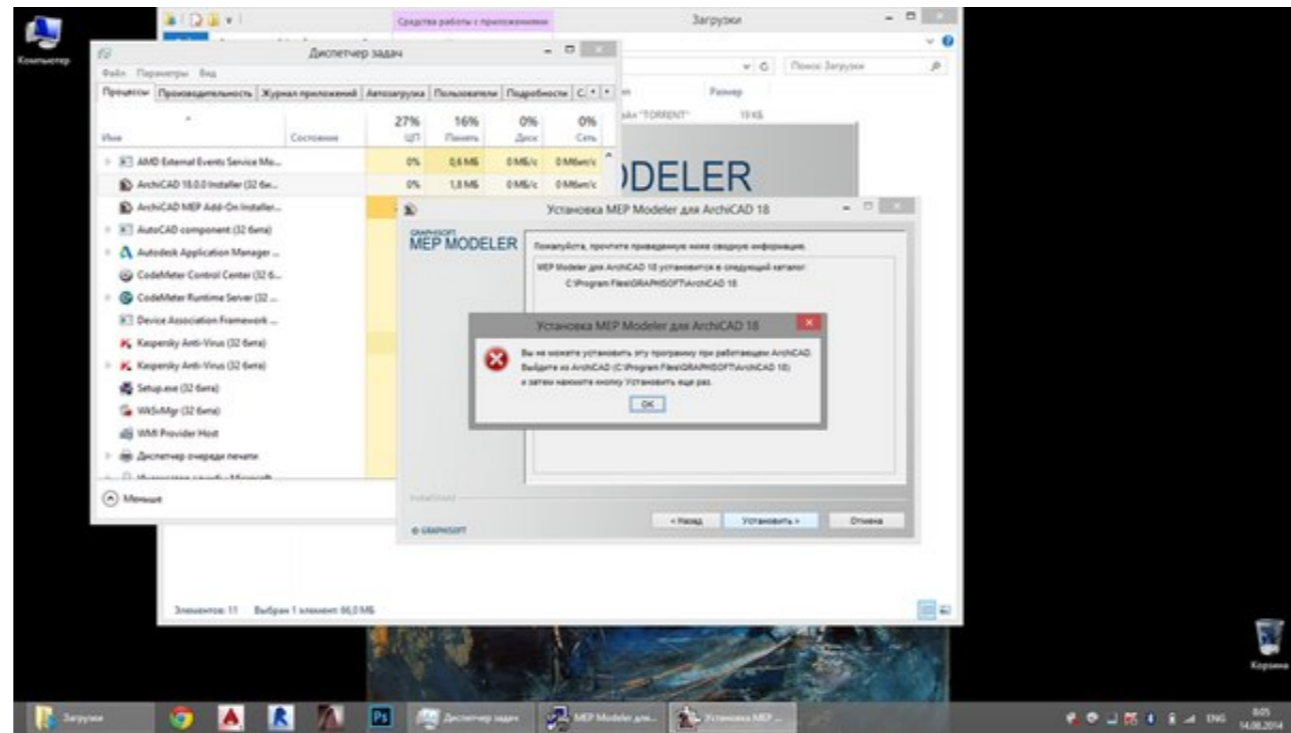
Компьютер

Средства работы с приложениями

Загрузки

Поиск: Загрузки

Размер

"TORRENT"

19 КБ

DELER

Диспетчер задач

Файл Параметры Вид

Процессы | Производительность | Журнал приложений | Автозагрузка | Пользователи | Подробности | С

| Имя | Состояние | 27% ЦП | 16% Память | 0% Диск | 0% Сеть |
|---|---|---|---|---|---|
| AMD External Events Service Mo... | | 0% | 0,6 МБ | 0 МБ/с | 0 Мбит/с |
| ArchiCAD 18.0.0 Installer (32 би... | | 0% | 1,8 МБ | 0 МБ/с | 0 Мбит/с |
| ArchiCAD MEP Add-On Installer... | | | | | |
| AutoCAD component (32 бита) | | | | | |
| Autodesk Application Manager ... | | | | | |
| CodeMeter Control Center (32 б... | | | | | |
| CodeMeter Runtime Server (32 ... | | | | | |
| Device Association Framework ... | | | | | |
| Kaspersky Anti-Virus (32 бита) | | | | | |
| Kaspersky Anti-Virus (32 бита) | | | | | |
| Setup.exe (32 бита) | | | | | |
| WASvMgr (32 бита) | | | | | |
| WMI Provider Host | | | | | |
| Диспетчер очереди печати | | | | | |

Меньше

Установка MEP Modeler для ArchiCAD 18

GRAPHISOFT
MEP MODELER

Пожалуйста, прочтите приведенную ниже сводную информацию.

MEP Modeler для ArchiCAD 18 установится в следующий каталог:
C:\Program Files\GRAPHISOFT\ArchiCAD 18

Установка MEP Modeler для ArchiCAD 18

Вы не можете установить эту программу при работающем ArchiCAD. Выйдите из ArchiCAD (C:\Program Files\GRAPHISOFT\ArchiCAD 18) и затем нажмите кнопку Установить еще раз.

OK

InstallShield

< Назад | Установить > | Отмена

© GRAPHISOFT

Элементов: 11 Выбран 1 элемент: 86,0 МБ

Корзина

Загрузки | Диспетчер задач | MEP Modeler для... | Установка MEP ...

ENG 8:05 14.08.2014